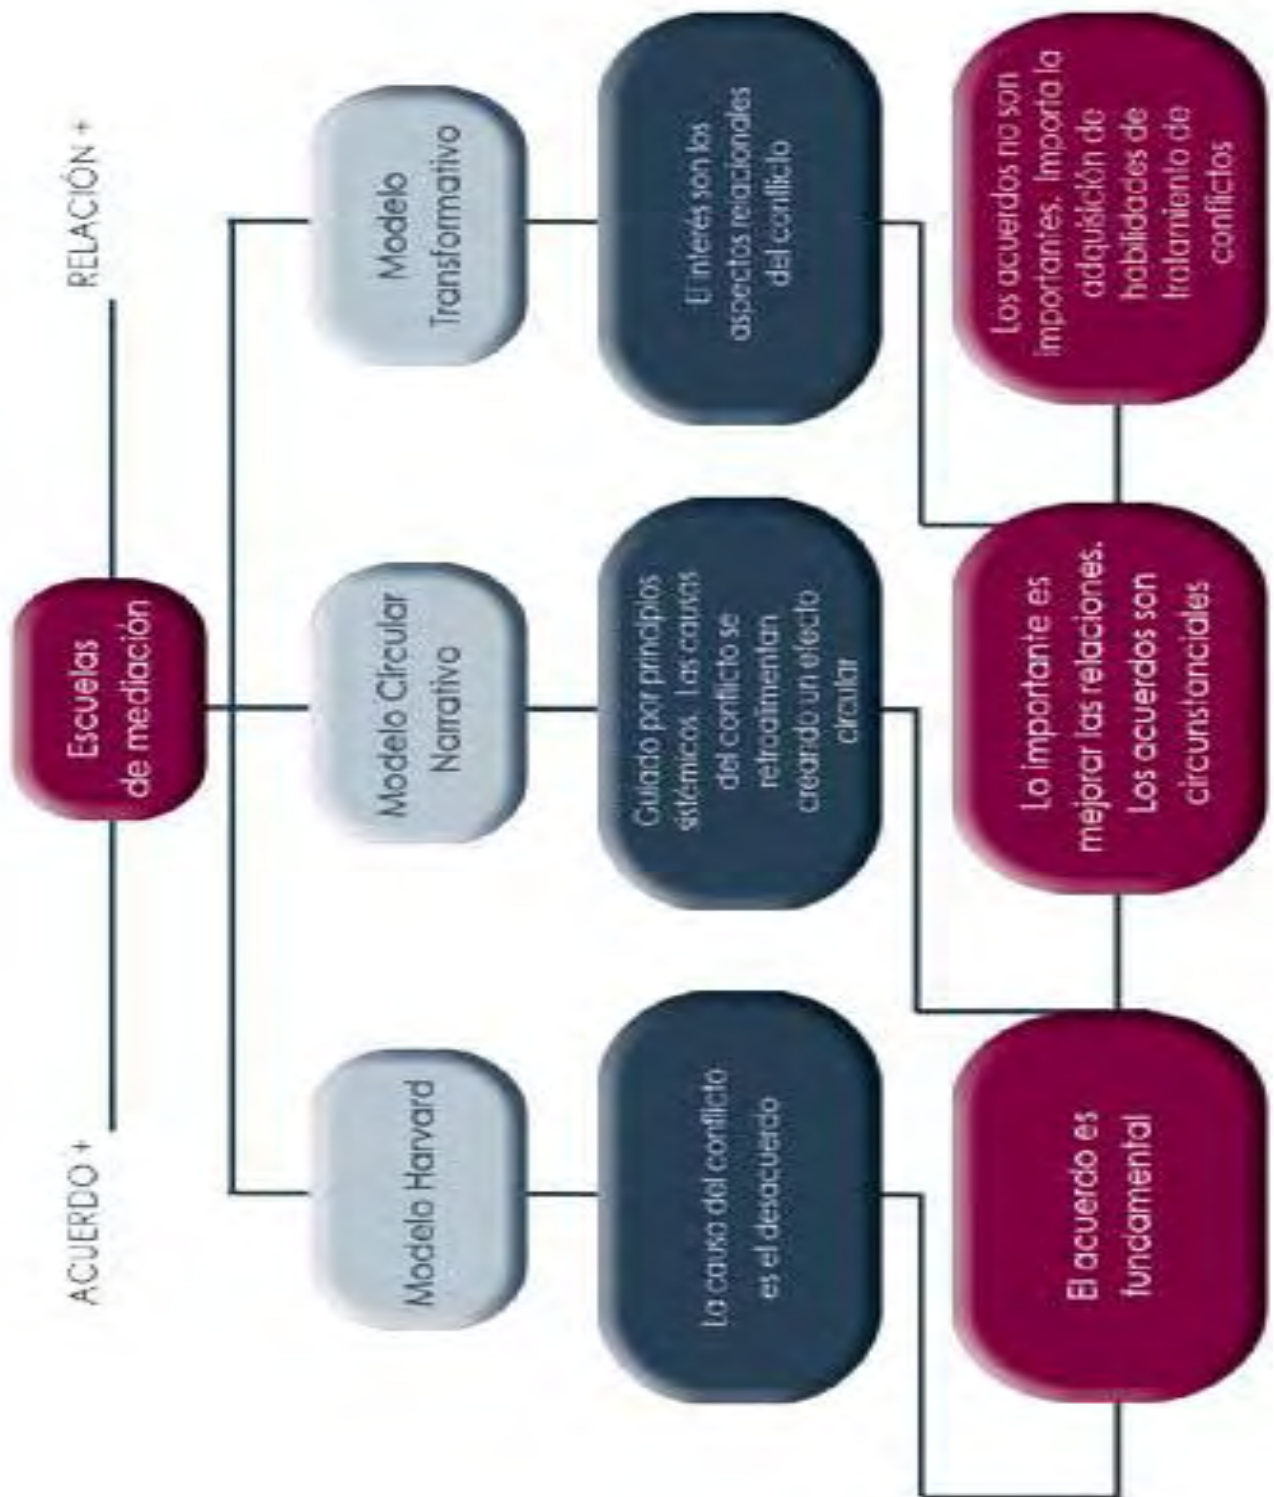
ACUERDO +

Escuelas de mediación

RELACIÓN +

Modelo Harvard

Modelo Circular Narrativo

Modelo Transformativo

La causa del conflicto es el desacuerdo

Guiado por principios sistémicos. Las causas del conflicto se retroalimentan creando un efecto circular

El interés son los aspectos relacionales del conflicto

El acuerdo és fundamental

Lo importante es mejorar las relaciones. Los acuerdos son circunstanciales

Los acuerdos no son importantes. Importa la adquisición de habilidades de tratamiento de conflictos